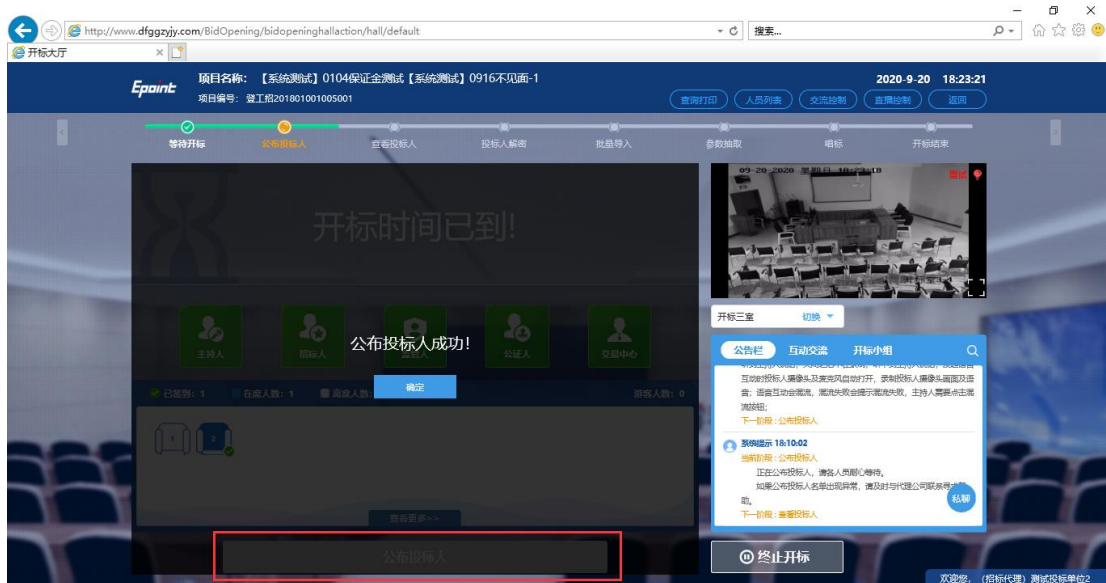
http://www.dfggzyjy.com/BidOpening/bidopeninghallaction/hall/default
搜索...
开标大厅

Epoint
项目名称: 【系统测试】0104保证金测试【系统测试】0916不见面-1
项目编号: 登工招201801001005001
2020-9-20 18:23:21
查询打印 人员列表 交流控制 直播控制 返回

等待开标 公布投标人 查看投标人 投标人解密 批量导入 参数抽取 唱标 开标结束

开标时间已到!

主持人 招标人 监督人 公证人 交易中心

公布投标人成功!
确定

已签到: 1 在席人数: 1 离席人数: 游客人数: 0

查看更多>>

公布投标人

09-20-2020 星期日 18:23:18

开标三室 切换

公告栏 互动交流 开标小组

互动时投标人摄像头及麦克风自动打开,录制投标人摄像头画面及语音;语音互动会屏蔽,屏蔽失败会提示屏蔽失败,主持人需要点击屏蔽按钮;
下一阶段:公布投标人

系统提示 18:10:02
当前阶段:公布投标人
正在公布投标人,请各人员耐心等待。
如果公布投标人名单出现异常,请及时与代理公司联系寻求帮助。
下一阶段:查看投标人
私聊

终止开标

欢迎您,(招标代理)测试投标单位2